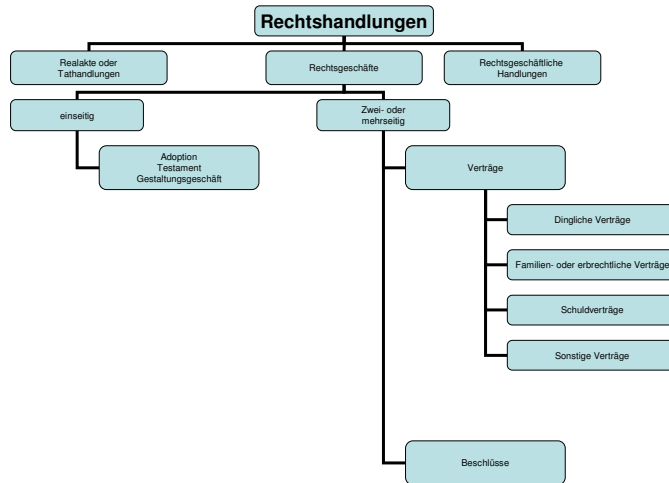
Rechtshandlungen

Realakte oder Tathandlungen

Rechtsgeschäfte

Rechtsgeschäftliche Handlungen

einseitig

Zwei- oder mehrseitig

Adoption
Testament
Gestaltungsgeschäft

Verträge

Dingliche Verträge

Familien- oder erbrechtliche Verträge

Schuldverträge

Sonstige Verträge

Beschlüsse